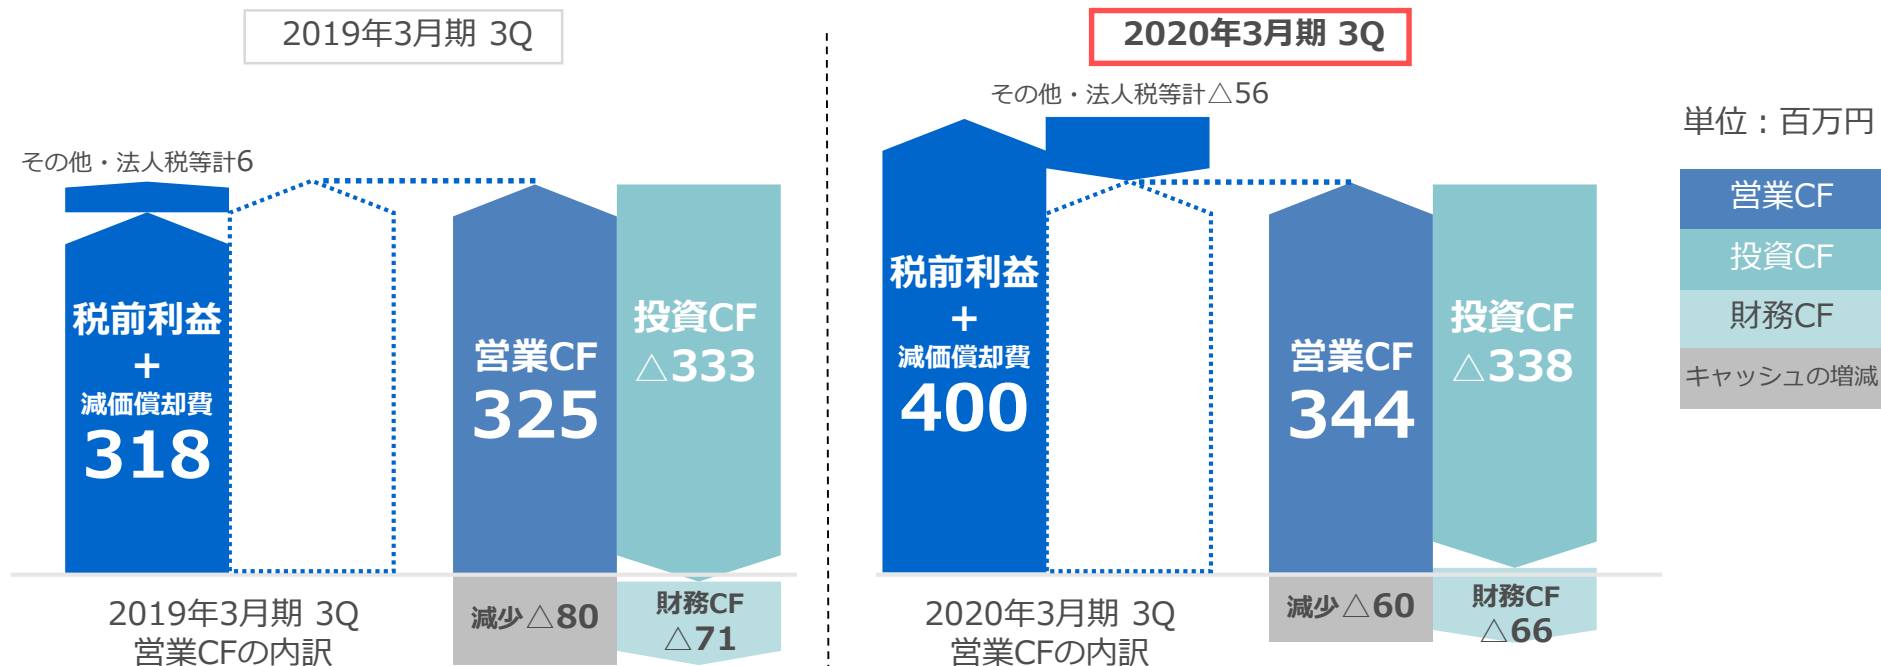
2019年3月期 3Q

その他・法人税等計6

税前利益
+
減価償却費
318

営業CF
325

投資CF
△333

減少△80

財務CF
△71

2019年3月期 3Q
営業CFの内訳

2020年3月期 3Q

その他・法人税等計△56

税前利益
+
減価償却費
400

営業CF
344

投資CF
△338

減少△60

財務CF
△66

2020年3月期 3Q
営業CFの内訳

単位：百万円

営業CF
投資CF
財務CF
キャッシュの増減